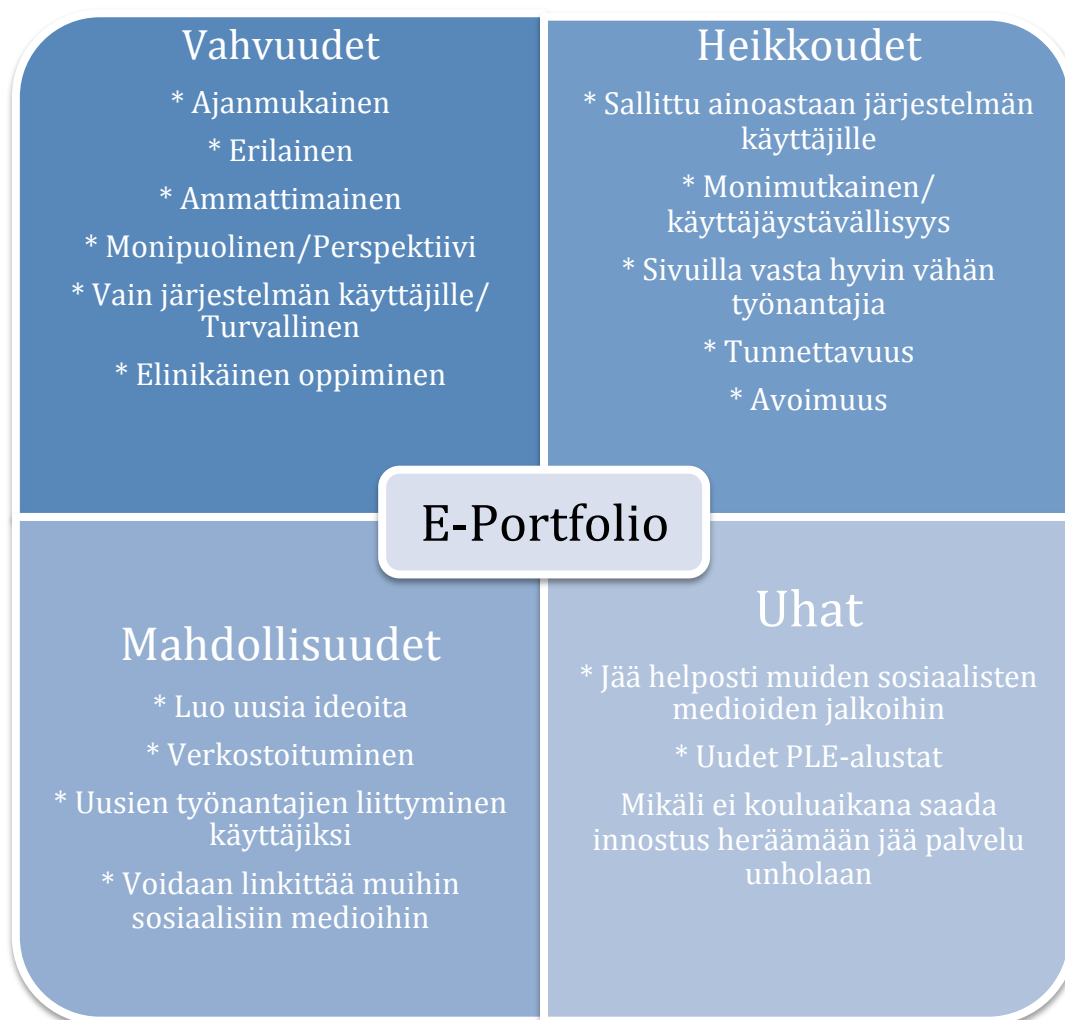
Vahvuudet

* Ajanmukainen

* Erilainen

* Ammattimainen

* Monipuolinen/Perspektiivi

* Vain järjestelmän käyttäjille/ Turvallinen

* Elinikäinen oppiminen

Heikkoudet

* Sallittu ainoastaan järjestelmän käyttäjille

* Monimutkainen/ käyttäjäystävällisyys

* Sivuilla vasta hyvin vähän työnantajia

* Tunnettavuus

* Avoimuus

E-Portfolio

Mahdollisuudet

* Luo uusia ideoita

* Verkostoituminen

* Uusien työnantajien liittyminen käyttäjiksi

* Voidaan linkittää muihin sosiaalisiin medioihin

Uhat

* Jää helposti muiden sosiaalisten medioiden jalkoihin

* Uudet PLE-alustat

Mikäli ei kouluaikana saada innostus heräämään jää palvelu unholaan